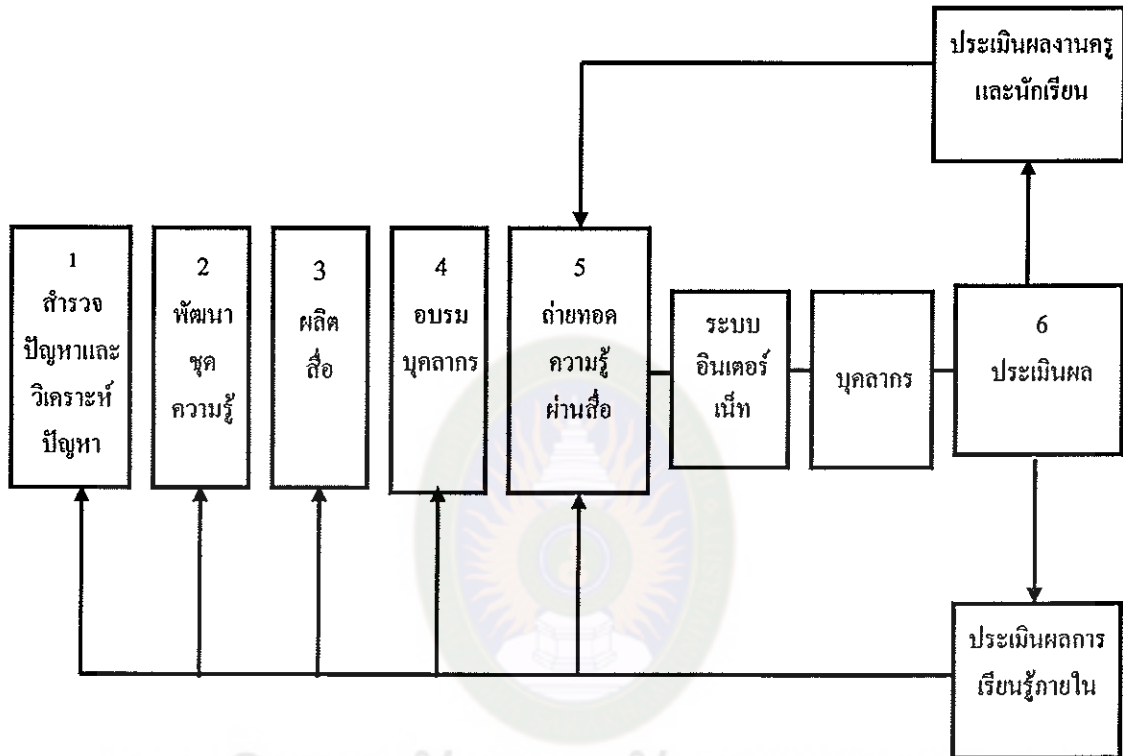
ประเมินผลงานครู และนักเรียน

1 สำรวจ ปัญหาและ วิเคราะห์ ปัญหา

2 พัฒนา ชุด ความรู้

3 ผลิต สื่อ

4 อบรม บุคลากร

5 ถ่ายทอด ความรู้ ผ่านสื่อ

ระบบ อินเตอร์ เน็ท

บุคลากร

6 ประเมินผล

ประเมินผลการ เรียนรู้ภายใน